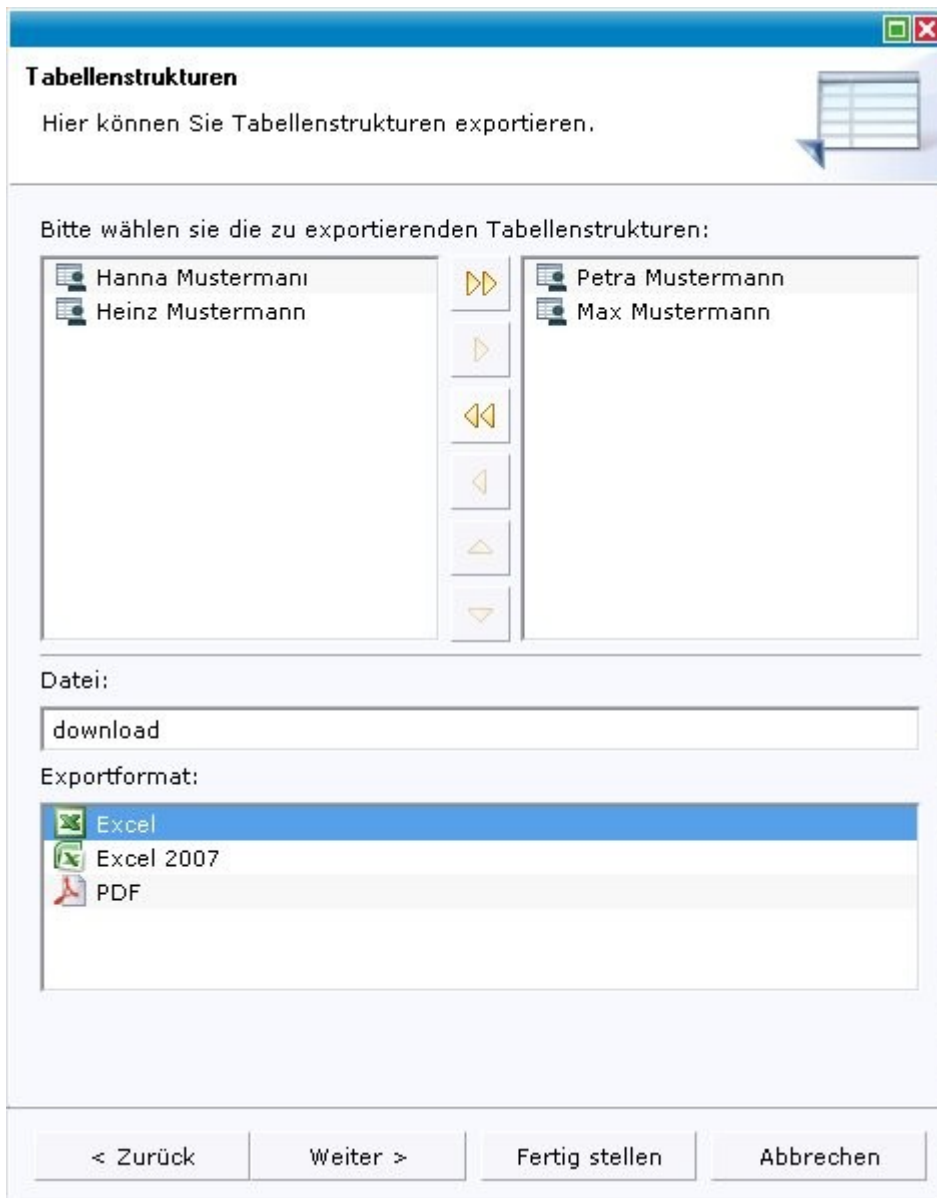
Tabellenstrukturen

Hier können Sie Tabellenstrukturen exportieren.

Bitte wählen sie die zu exportierenden Tabellenstrukturen:

Hanna Mustermanı
Heinz Mustermann

Petra Mustermann
Max Mustermann

Datei:

download

Exportformat:

Excel
Excel 2007
PDF

< Zurück
Weiter >
Fertig stellen
Abbrechen